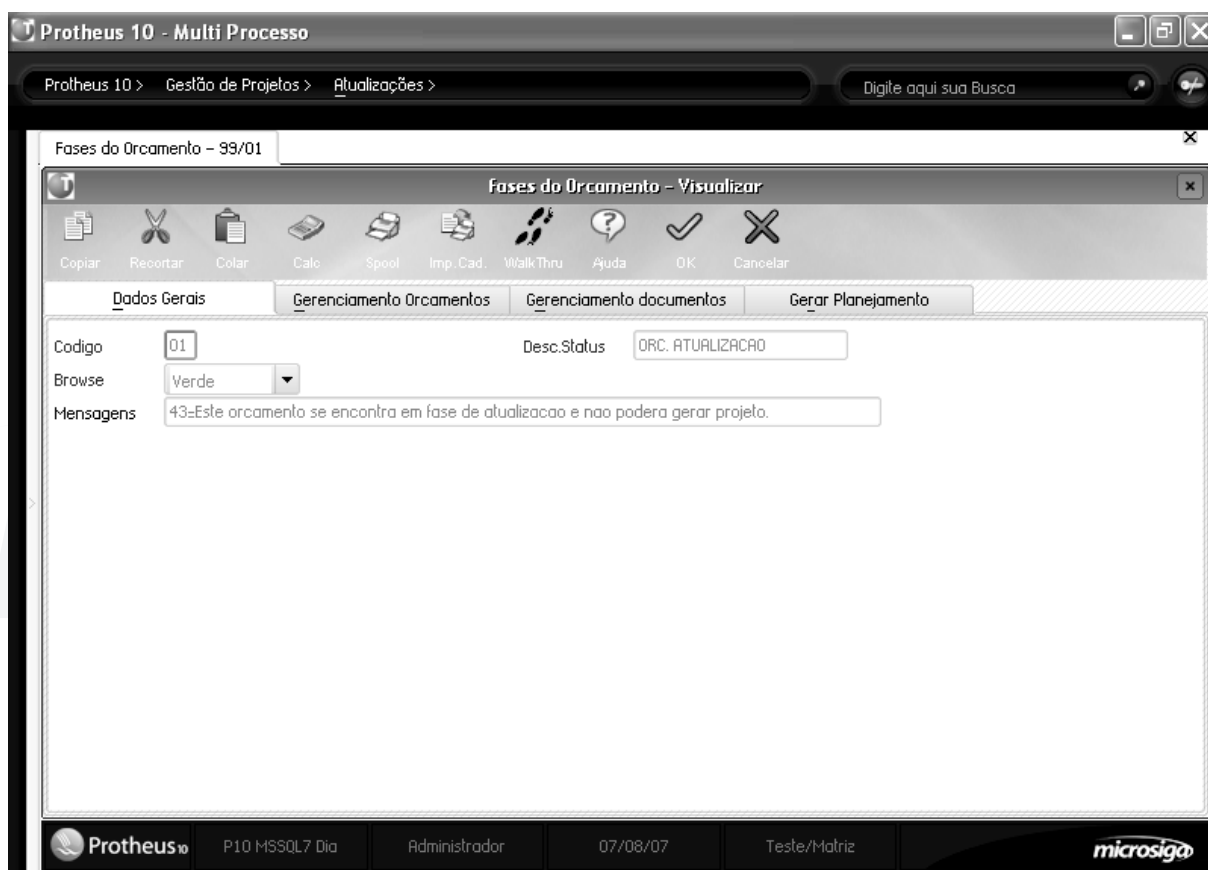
Protheus 10 - Multi Processo

Protheus 10 > Gestão de Projetos > Atualizações >

Digite aqui sua Busca

Fases do Orcamento - 99/01

Fases do Orcamento - Visualizar

Copiar Recortar Colar Calc Spool Imp.Cad. WalkThru Ajuda OK Cancelar

Dados Gerais | Gerenciamento Orcamentos | Gerenciamento documentos | Gerar Planejamento

Codigo 01

Desc.Status ORC. ATUALIZACAO

Browse Verde

Mensagens 43=Este orcamento se encontra em fase de atualizacao e nao podera gerar projeto.

Protheus10 P10 MSSQL7 Dia Administrador 07/08/07 Teste/Matriz microsiga